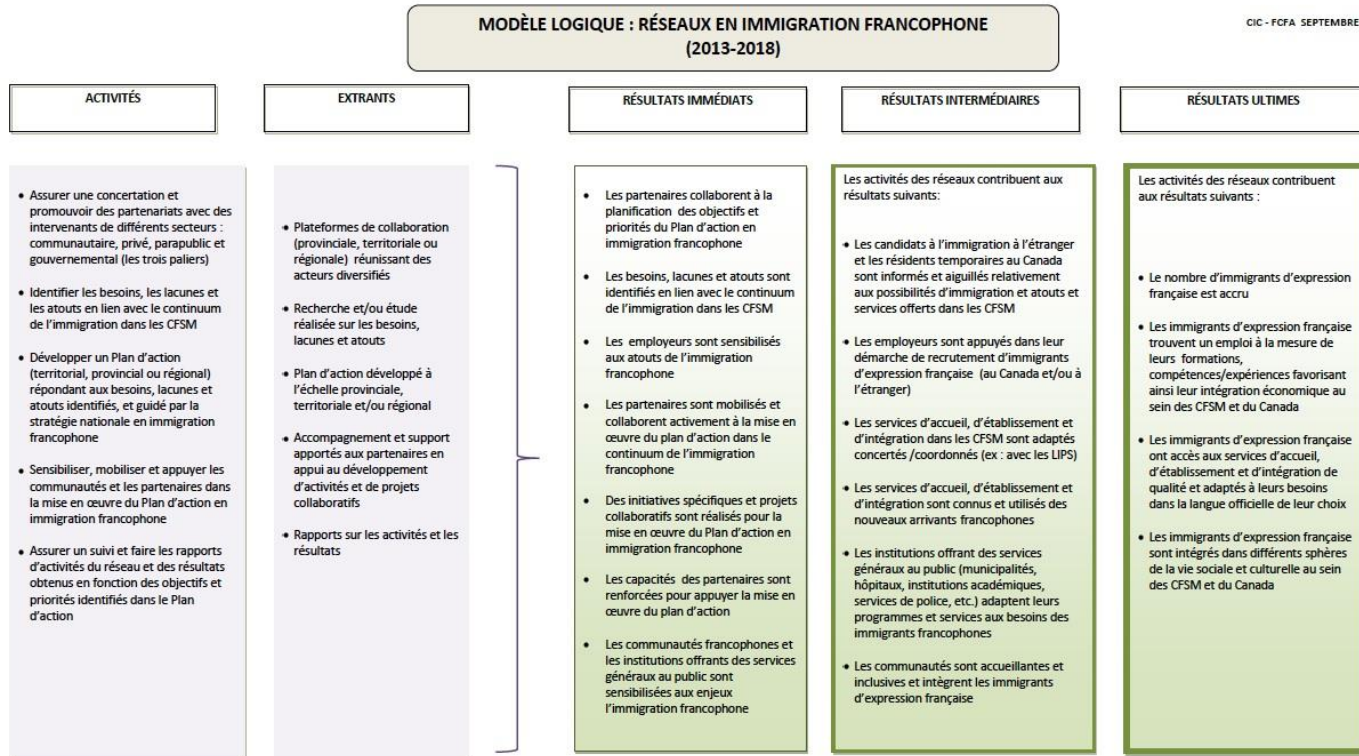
MODÈLE LOGIQUE : RÉSEAUX EN IMMIGRATION FRANCOPHONE
(2013-2018)

CIC - FCFA SEPTEMBRE

ACTIVITÉS

• Assurer une concertation et promouvoir des partenariats avec des intervenants de différents secteurs : communautaire, privé, parapublic et gouvernemental (les trois paliers)

• Identifier les besoins, les lacunes et les atouts en lien avec le continuum de l'immigration dans les CFSM

• Développer un Plan d'action (territorial, provincial ou régional) répondant aux besoins, lacunes et atouts identifiés, et guidé par la stratégie nationale en immigration francophone

• Sensibiliser, mobiliser et appuyer les communautés et les partenaires dans la mise en œuvre du Plan d'action en immigration francophone

• Assurer un suivi et faire les rapports d'activités du réseau et des résultats obtenus en fonction des objectifs et priorités identifiés dans le Plan d'action

EXTRANTS

• Plateformes de collaboration (provinciale, territoriale ou régionale) réunissant des acteurs diversifiés

• Recherche et/ou étude réalisée sur les besoins, lacunes et atouts

• Plan d'action développé à l'échelle provinciale, territoriale et/ou régional

• Accompagnement et support apportés aux partenaires en appui au développement d'activités et de projets collaboratifs

• Rapports sur les activités et les résultats

RÉSULTATS IMMÉDIATS

• Les partenaires collaborent à la planification des objectifs et priorités du Plan d'action en immigration francophone

• Les besoins, lacunes et atouts sont identifiés en lien avec le continuum de l'immigration dans les CFSM

• Les employeurs sont sensibilisés aux atouts de l'immigration francophone

• Les partenaires sont mobilisés et collaborent activement à la mise en œuvre du plan d'action dans le continuum de l'immigration francophone

• Des initiatives spécifiques et projets collaboratifs sont réalisés pour la mise en œuvre du Plan d'action en immigration francophone

• Les capacités des partenaires sont renforcées pour appuyer la mise en œuvre du plan d'action

• Les communautés francophones et les institutions offrants des services généraux au public sont sensibilisées aux enjeux l'immigration francophone

RÉSULTATS INTERMÉDIAIRES

Les activités des réseaux contribuent aux résultats suivants:

• Les candidats à l'immigration à l'étranger et les résidents temporaires au Canada sont informés et aiguillés relativement aux possibilités d'immigration et atouts et services offerts dans les CFSM

• Les employeurs sont appuyés dans leur démarche de recrutement d'immigrants d'expression française (au Canada et/ou à l'étranger)

• Les services d'accueil, d'établissement et d'intégration dans les CFSM sont adaptés concertés /coordonnés (ex : avec les LIPS)

• Les services d'accueil, d'établissement et d'intégration sont connus et utilisés des nouveaux arrivants francophones

• Les institutions offrant des services généraux au public (municipalités, hôpitaux, institutions académiques, services de police, etc.) adaptent leurs programmes et services aux besoins des immigrants francophones

• Les communautés sont accueillantes et inclusives et intègrent les immigrants d'expression française

RÉSULTATS ULTIMES

Les activités des réseaux contribuent aux résultats suivants :

• Le nombre d'immigrants d'expression française est accru

• Les immigrants d'expression française trouvent un emploi à la mesure de leurs formations, compétences/expériences favorisant ainsi leur intégration économique au sein des CFSM et du Canada

• Les immigrants d'expression française ont accès aux services d'accueil, d'établissement et d'intégration de qualité et adaptés à leurs besoins dans la langue officielle de leur choix

• Les immigrants d'expression française sont intégrés dans différents sphères de la vie sociale et culturelle au sein des CFSM et du Canada